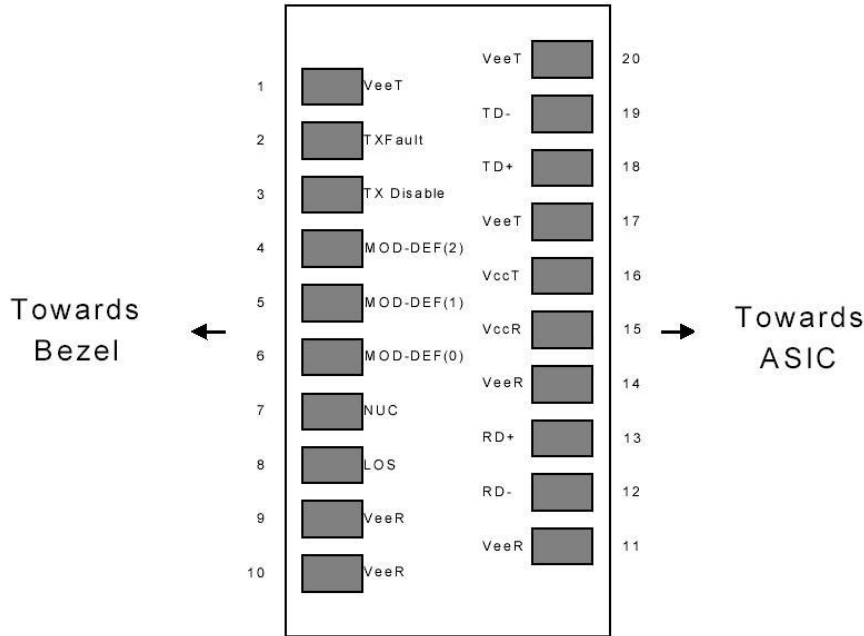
Towards Bezel

1 VeeT
2 TXFault
3 TX Disable
4 MOD-DEF(2)
5 MOD-DEF(1)
6 MOD-DEF(0)
7 NUC
8 LOS
9 VeeR
10 VeeR

VeeT 20
TD- 19
TD+ 18
VeeT 17
VccT 16
VccR 15
VeeR 14
RD+ 13
RD- 12
VeeR 11

Towards ASIC